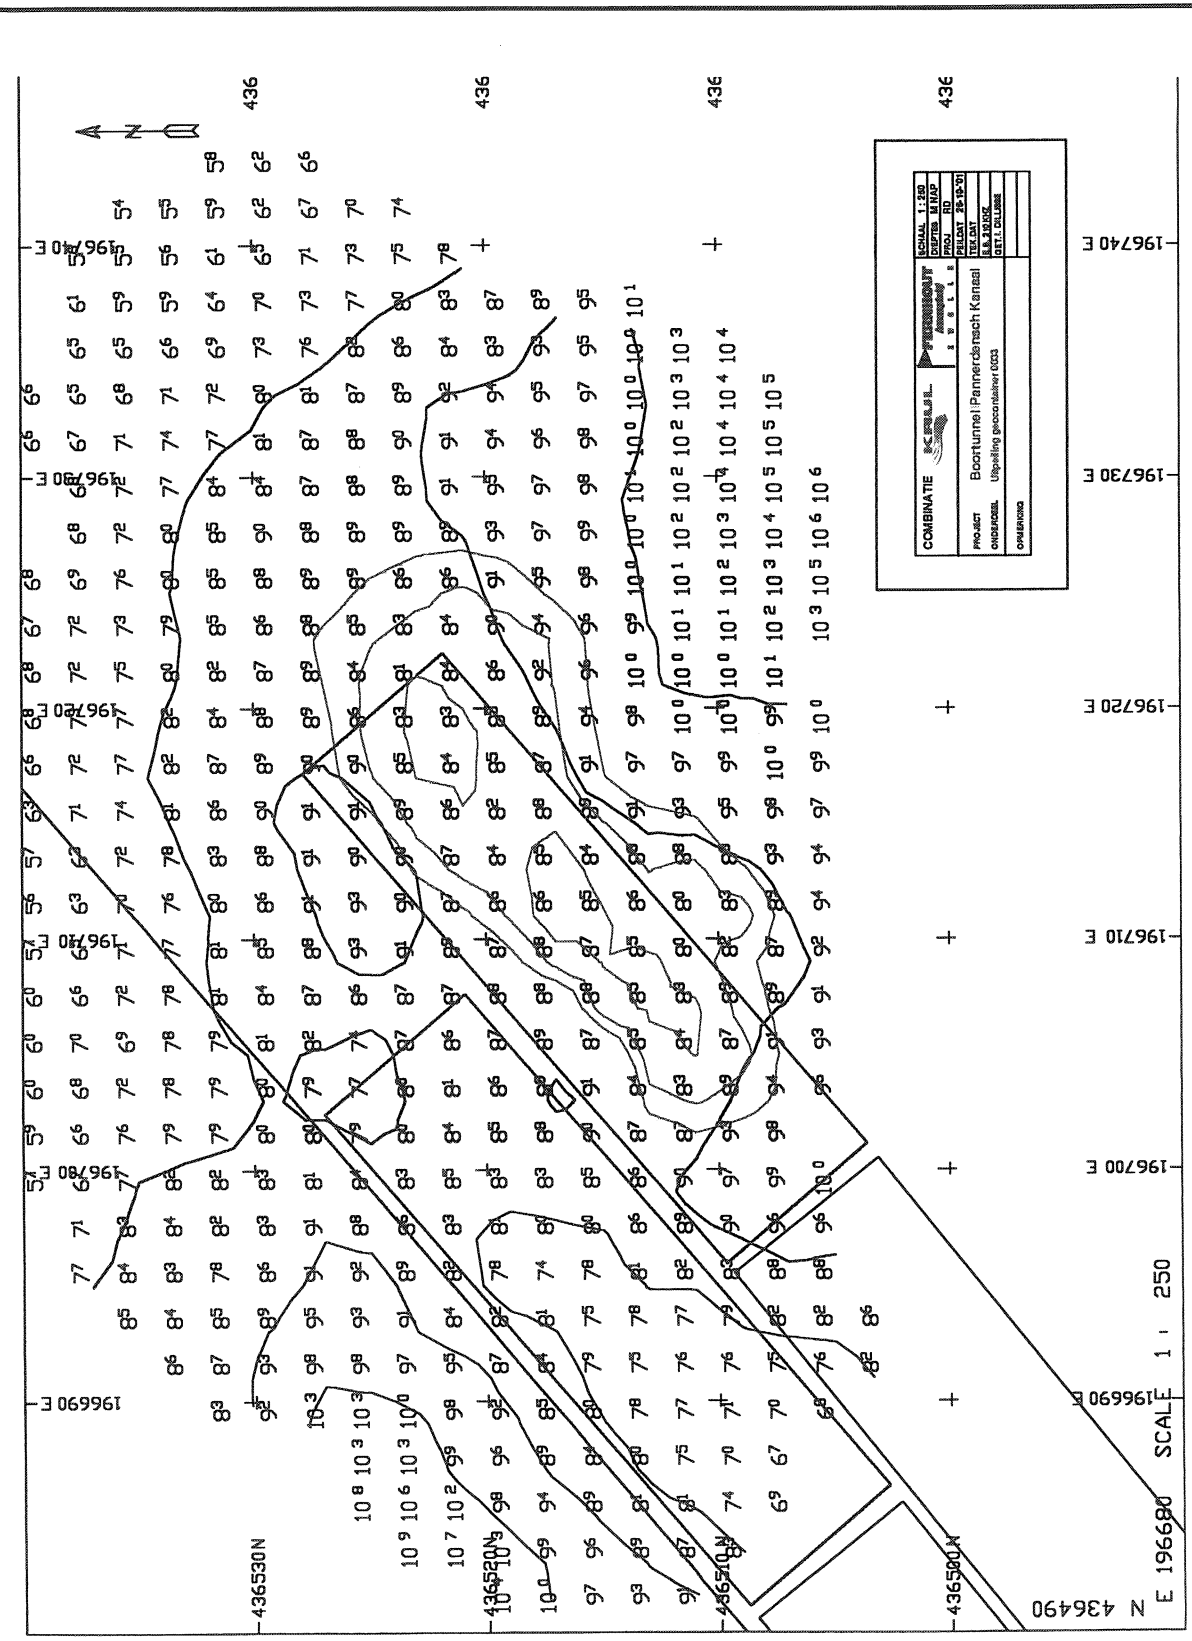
436
436
436
436

SCHAAL 1:250
DIEPTES M NAP
PROJ RD
PEILDAT 29-10-'01
TEK.DAT
S.B. 310 KKZ
GET. I. DILLISSE

COMBINATIE
PROJECT Boortunnel Pannerdensch Kanaal
ONDERDEEL Uitpeiling gecontainer 0033
OPMERKING

196740 E
196730 E
196720 E
196710 E
196700 E
196690 E
196680
SCALE 1 : 250
E 196680
N 436490
436500 N
436510 N
436520 N
436530N